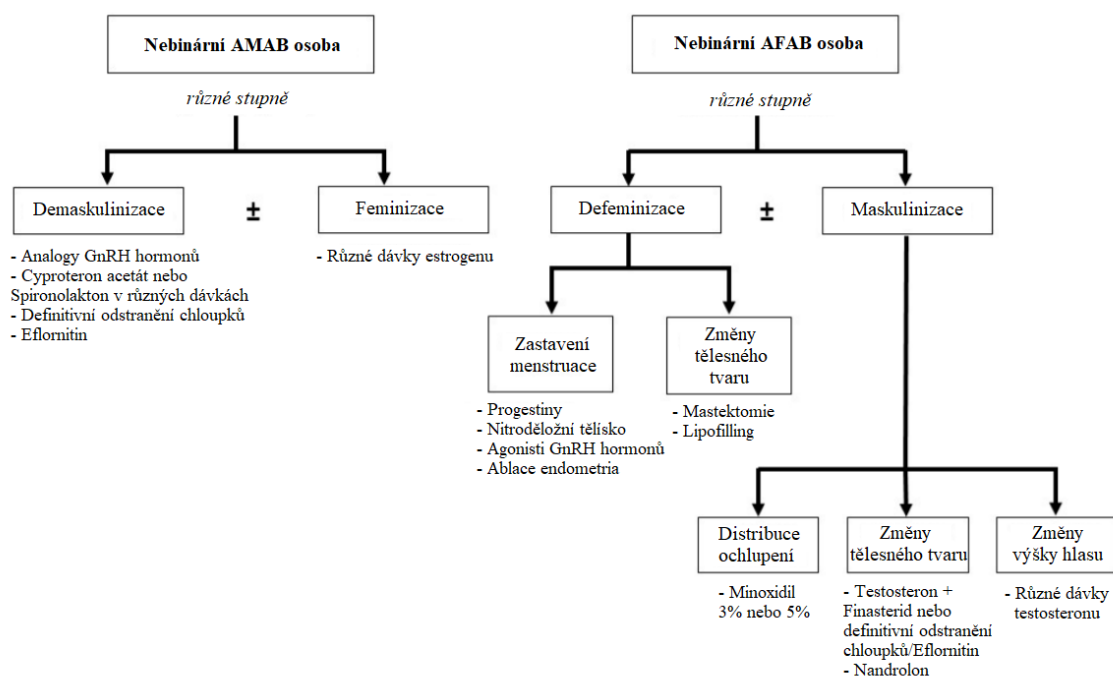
Nebinární AMAB osoba

různé stupně

Demaskulinizace

±

Feminizace

- Analogy GnRH hormonů
- Cyproteron acetát nebo Spironolakton v různých dávkách
- Definitivní odstranění chloupků
- Eflornitin

- Různé dávky estrogenu

Nebinární AFAB osoba

různé stupně

Defeminizace

±

Maskulinizace

Zastavení menstruace

- Progestiny
- Nitroděložní tělísko
- Agonisti GnRH hormonů
- Ablace endometria

Změny tělesného tvaru

- Mastektomie
- Lipofilling

Distribuce ochlupení

- Minoxidil 3% nebo 5%

Změny tělesného tvaru

- Testosteron + Finasterid nebo definitivní odstranění chloupků/Eflornitin
- Nandrolon

Změny výšky hlasu

- Různé dávky testosteronu